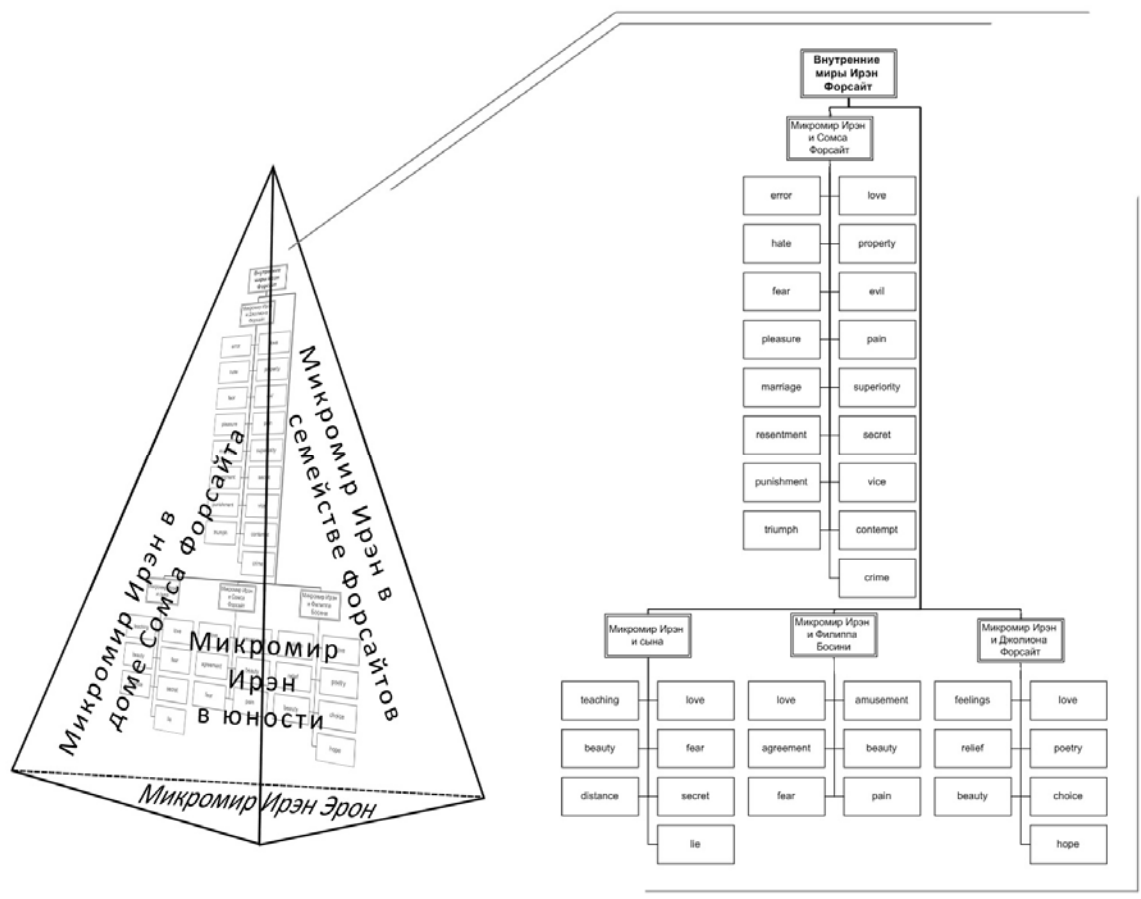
Микромир Ирэн в доме Сомса Форсайта

Микромир Ирэн в семействе Форсайтов

Микромир Ирэн в юности

Микромир Ирэн Эрон

Внутренние миры Ирэн Форсайт

Микромир Ирэн и Сомса Форсайт

error
love
hate
property
fear
evil
pleasure
pain
marriage
superiority
resentment
secret
punishment
vice
triumph
contempt
crime

Микромир Ирэн и сына

teaching
love
beauty
fear
distance
secret
lie

Микромир Ирэн и Филиппа Босини

love
amusement
agreement
beauty
fear
pain

Микромир Ирэн и Джолиона Форсайт

feelings
love
relief
poetry
beauty
choice
hope